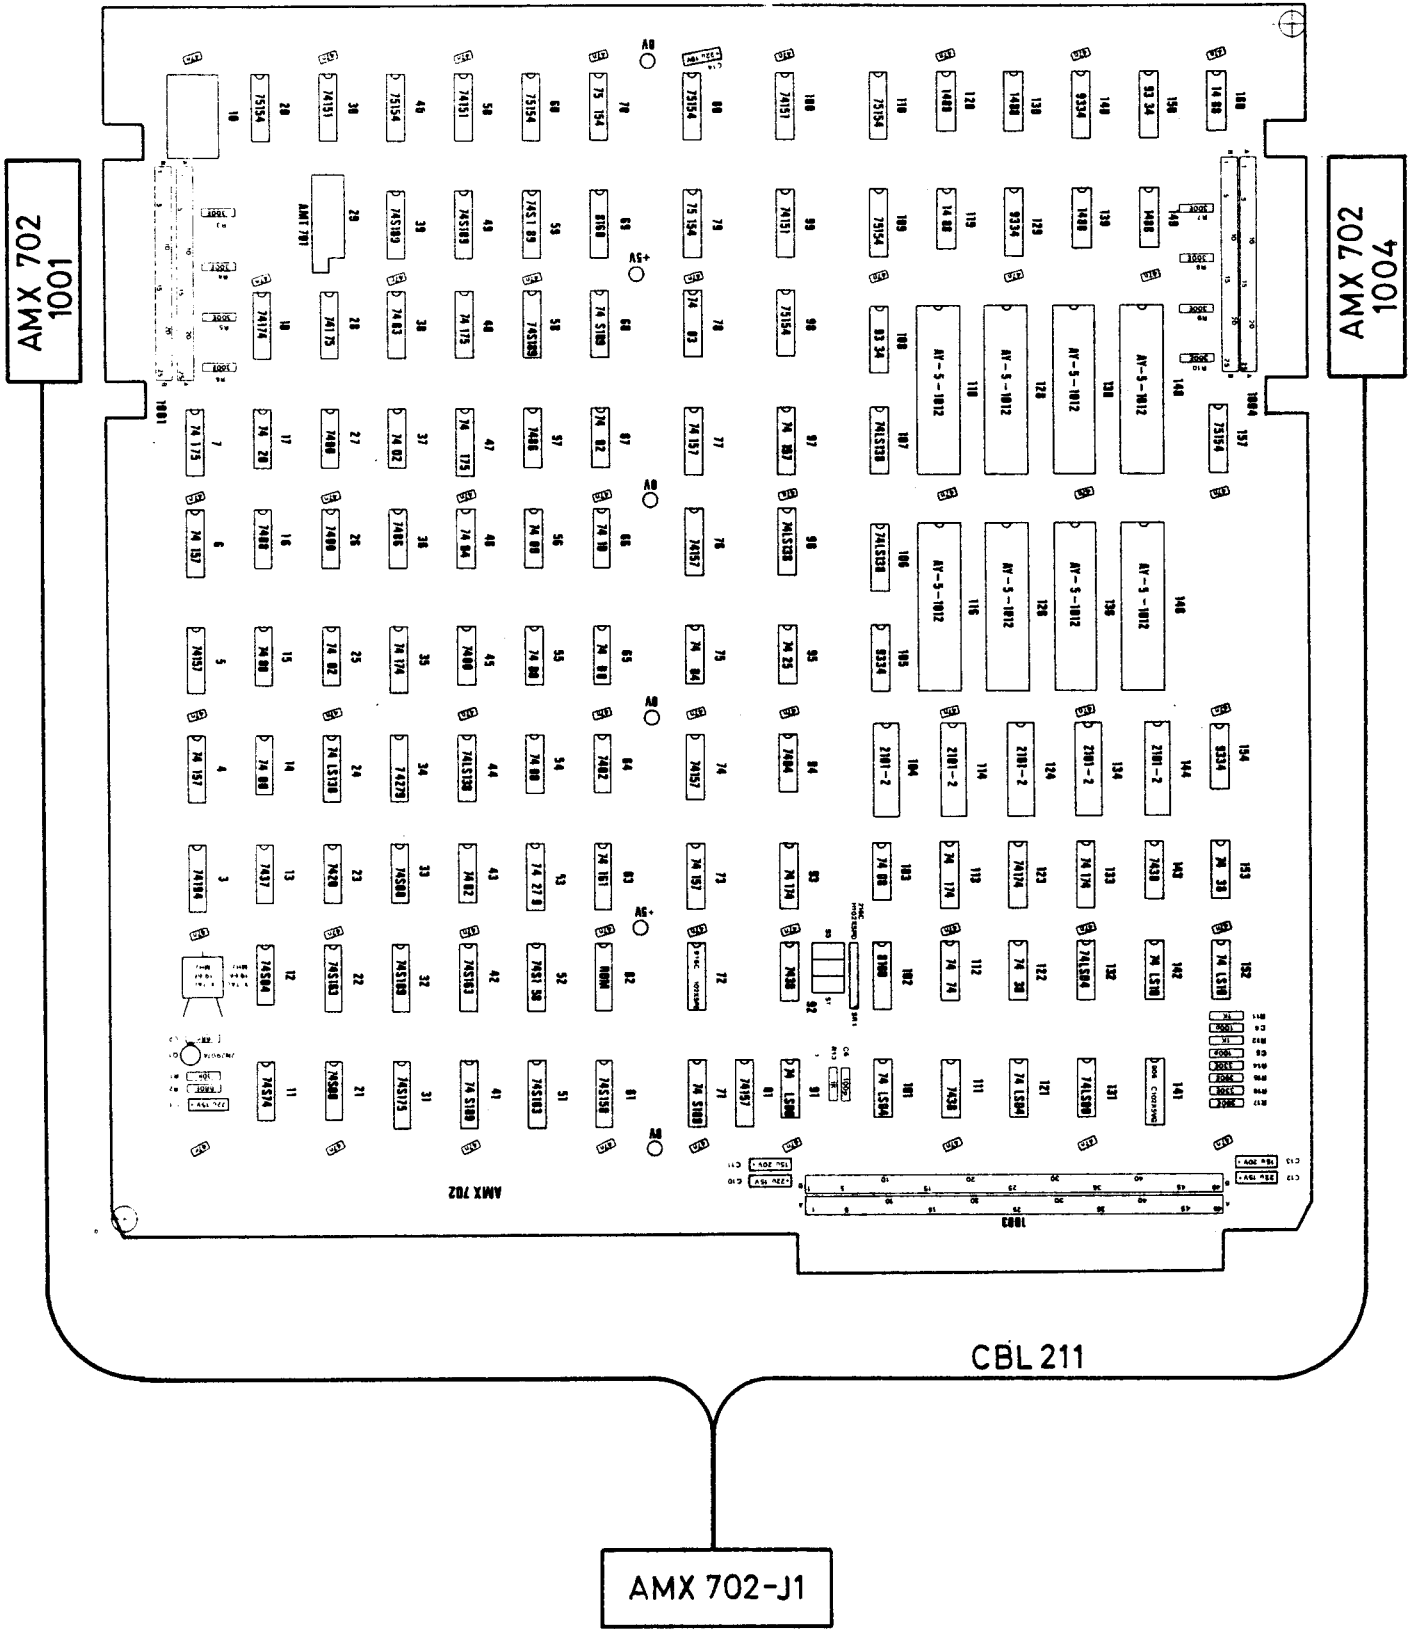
AMX 702
1001

AMX 702
1004

0V

75154 10
74151 20
75154 30
74151 40
75154 50
75154 60
75 154 70
75154 80
74151 90
75154 100
1488 110
1488 120
9334 130
93 34 140
14 88 150

AMT 701 29
74S189 39
74S189 49
74S1 89 59
8160 69
75 154 79
74151 89
75154 99
14 88 109
9334 119
1488 129
1488 139

A5+

74174 18
74175 28
74 83 38
74 175 48
74S189 58
74 S189 68
74 83 78
75154 88
93 34 98
AY-5-1012 108
AY-5-1012 118
AY-5-1012 128
AY-5-1012 138

1001
1004

74 175 7
74 20 17
7400 27
74 02 37
74 175 47
7400 57
74 02 67
74 157 77
74 107 87
74LS138 97
75154 157

0V

74 157 6
7400 16
7400 26
7486 36
74 04 46
74 00 56
74 10 66
74157 76
74LS138 86
74LS138 96
AY-5-1012 116
AY-5-1012 126
AY-5-1012 136
AY-5-1012 146

74157 5
74 00 15
74 02 25
74 174 35
7400 45
74 00 55
74 00 65
74 04 75
74 25 85
9334 95

0V

74 157 4
74 00 14
74 LS138 24
74279 34
74LS138 44
74 00 54
7402 64
74157 74
7404 84
2101-2 94
2101-2 104
2101-2 114
2101-2 124
2101-2 134
9334 144

74194 3
7437 13
7420 23
74S00 33
74 02 43
74 27 0 53
74 161 63
74 157 73
74 174 83
74 00 93
74 174 103
74174 113
74 174 123
7430 133
74 38 143

A5+

74S04 12
74S163 22
74S163 32
74S163 42
7451 38 52
8008 62
72
7430 82
8100 92
74 74 102
74 38 112
74LS04 122
74 LS10 132
74 LS10 142

74S74 11
74S00 21
74S175 31
74 S189 41
74S163 51
74S158 61
74 S189 71
74157 81
74 LS00 91
74 LS04 101
7438 111
74 LS04 121
74LS00 131
141

0V

AMX 702

1003

CBL 211

AMX 702-J1